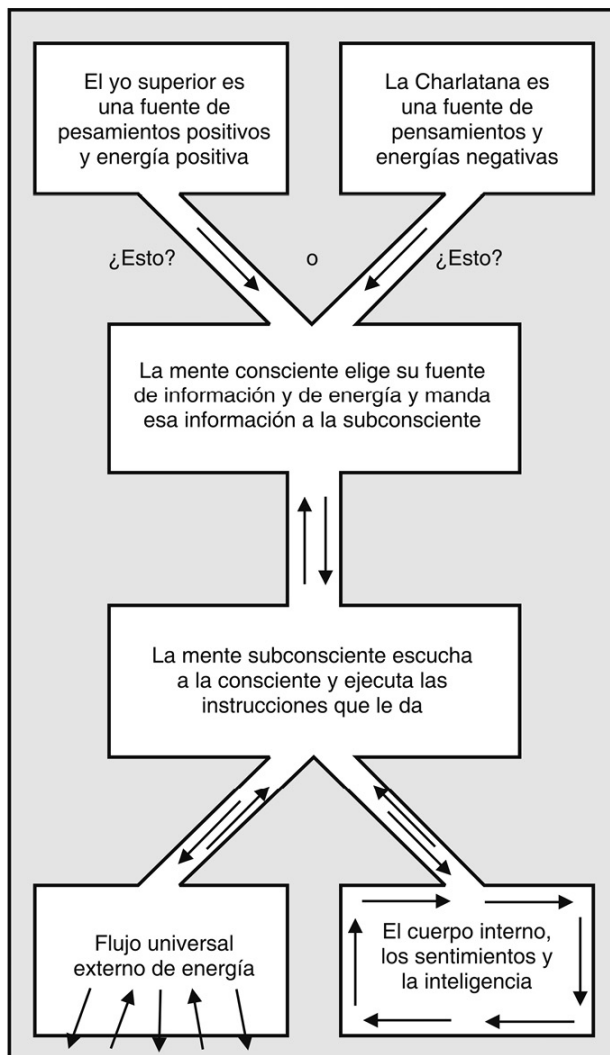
El yo superior es una fuente de pesamientos positivos y energía positiva

La Charlatana es una fuente de pensamientos y energías negativas

¿Esto?

o

¿Esto?

La mente consciente elige su fuente de información y de energía y manda esa información a la subconsciente

La mente subconsciente escucha a la consciente y ejecuta las instrucciones que le da

Flujo universal externo de energía

El cuerpo interno, los sentimientos y la inteligencia